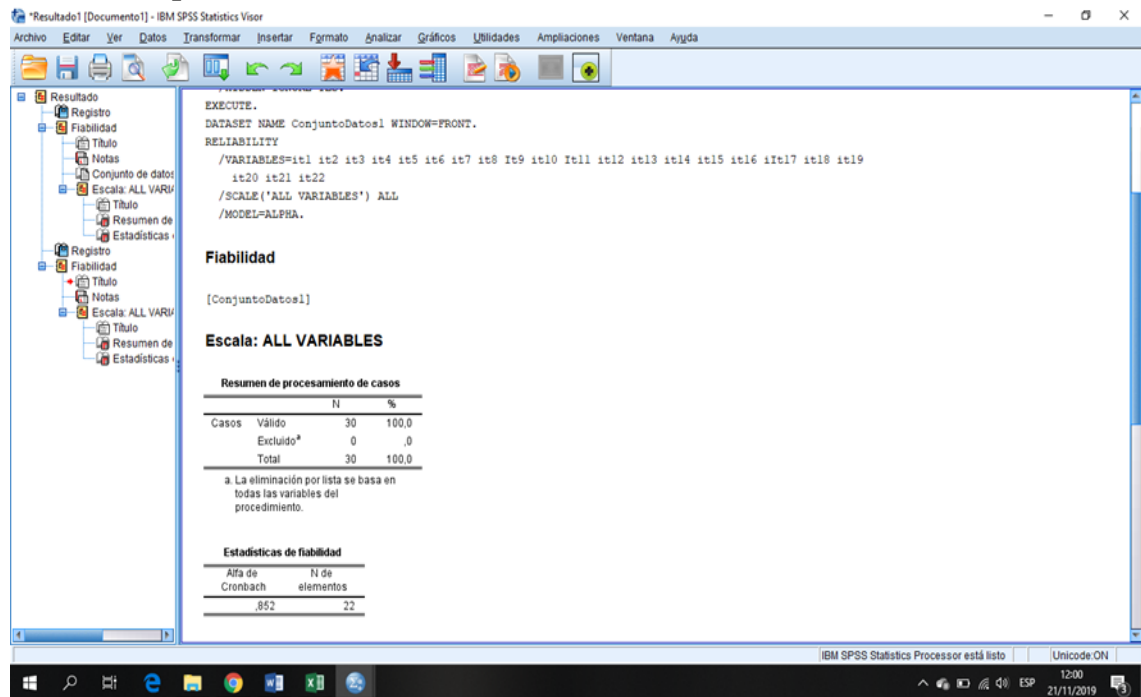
*Resultado1 [Documento1] - IBM SPSS Statistics Visor

Archivo Editar Ver Datos Transformar Insertar Formato Analizar Gráficos Utilidades Ampliaciones Ventana Ayuda

Resultado
Registro
Fiabilidad
Título
Notas
Conjunto de datos
Escala: ALL VARIA
Título
Resumen de
Estadísticas
Registro
Fiabilidad
Título
Notas
Escala: ALL VARIA
Título
Resumen de
Estadísticas

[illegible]
EXECUTE.
DATASET NAME ConjuntoDatos1 WINDOW=FRONT.
RELIABILITY
/VARIABLES=it1 it2 it3 it4 it5 it6 it7 it8 It9 it10 It11 it12 it13 it14 it15 it16 iIt17 it18 it19 it20 it21 it22
/SCALE('ALL VARIABLES') ALL
/MODEL=ALPHA.

Fiabilidad

[ConjuntoDatos1]

Escala: ALL VARIABLES

Resumen de procesamiento de casos

| | | N | % |
|---|---|---|---|
| Casos | Válido | 30 | 100,0 |
| | Excluido$^a$ | 0 | ,0 |
| | Total | 30 | 100,0 |

a. La eliminación por lista se basa en todas las variables del procedimiento.

Estadísticas de fiabilidad

| Alfa de Cronbach | N de elementos |
|---|---|
| ,852 | 22 |

IBM SPSS Statistics Processor está listo
Unicode:ON

ESP
12:00
21/11/2019
3